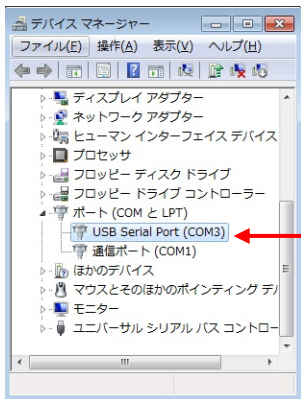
デバイス マネージャー

ファイル(F) 操作(A) 表示(V) ヘルプ(H)

ディスプレイ アダプター
ネットワーク アダプター
ヒューマン インターフェイス デバイス
プロセッサ
フロッピー ディスク ドライブ
フロッピー ドライブ コントローラー
ポート (COM と LPT)
USB Serial Port (COM3)
通信ポート (COM1)
ほかのデバイス
マウスとそのほかのポインティング デ
モニター
ユニバーサル シリアル バス コントロー